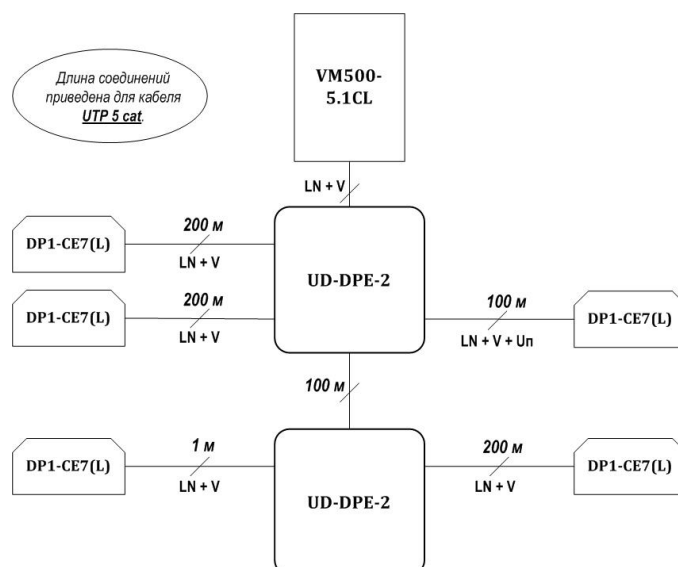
Длина соединений приведена для кабеля UTP 5 cat.

VM500-5.1CL

LN + V

DP1-CE7(L)

200 м

LN + V

UD-DPE-2

DP1-CE7(L)

200 м

LN + V

100 м

LN + V + Uп

DP1-CE7(L)

100 м

DP1-CE7(L)

1 м

LN + V

UD-DPE-2

200 м

LN + V

DP1-CE7(L)